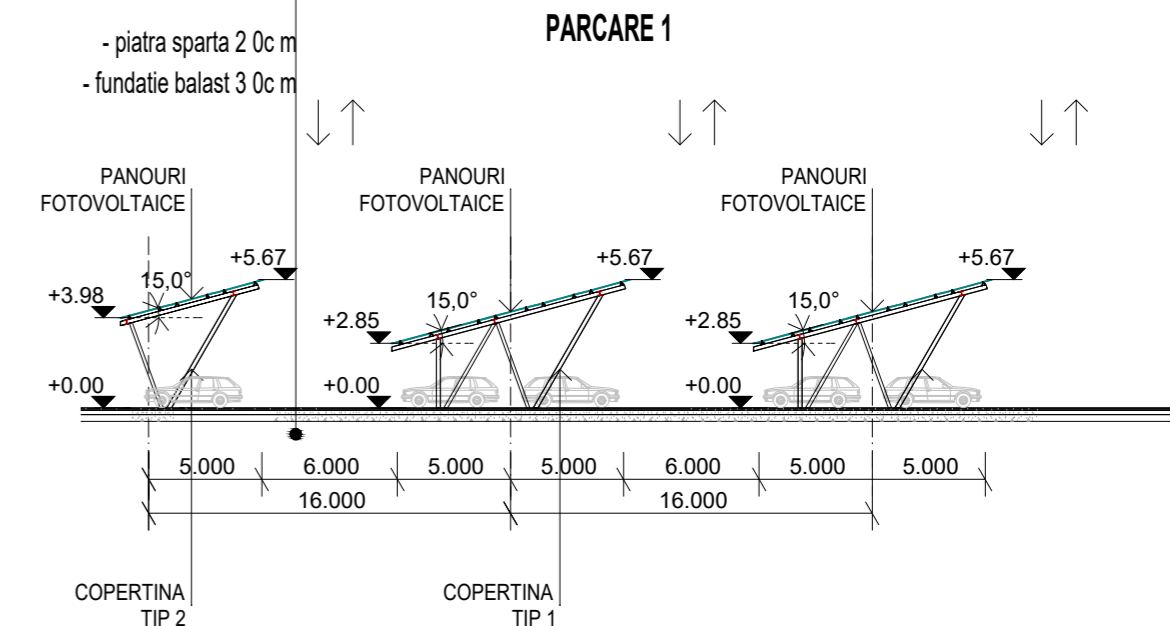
PARCARE 1

- piatra sparta 2 0c m
- fundatie balast 3 0c m

↓↑ ↓↑ ↓↑

PANOURI FOTOVOLTAICE

PANOURI FOTOVOLTAICE

PANOURI FOTOVOLTAICE

+5.67
15,0°
+3.98
+0.00

+5.67
15,0°
+2.85
+0.00

+5.67
15,0°
+2.85
+0.00

5.000 6.000 5.000 5.000 6.000 5.000 5.000
16.000 16.000

COPERTINA TIP 2

COPERTINA TIP 1